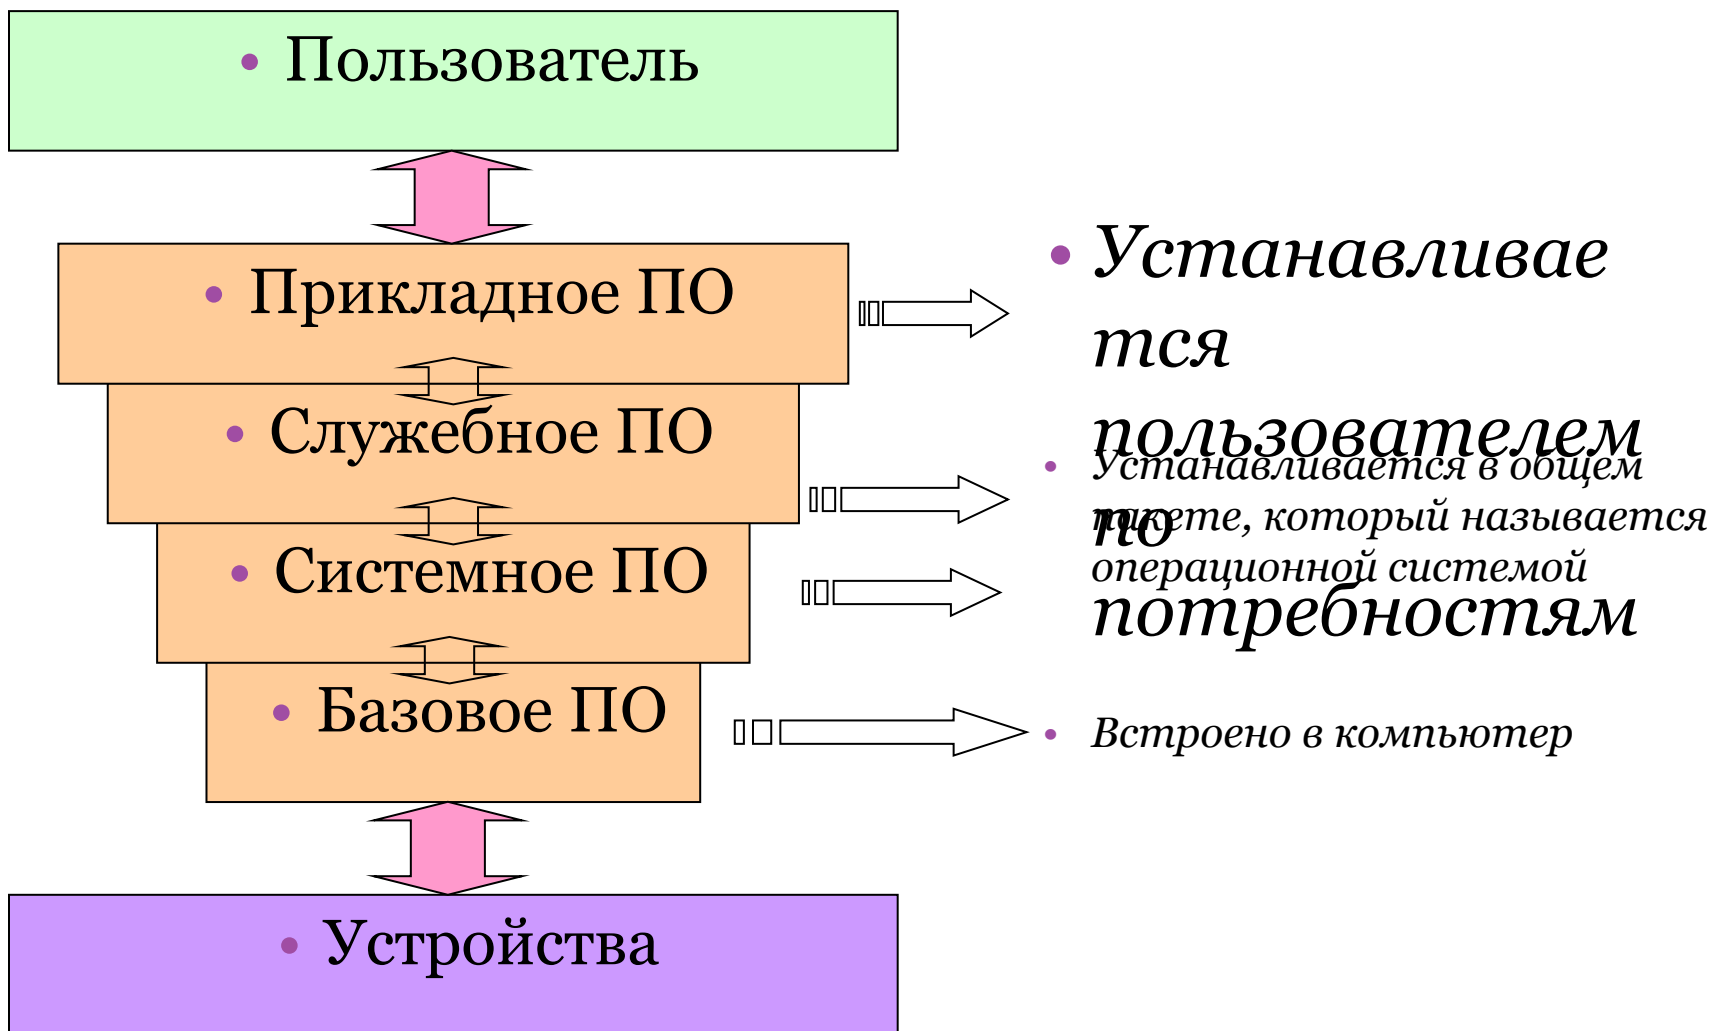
Пользователь

Прикладное ПО

Служебное ПО

Системное ПО

Базовое ПО

Устройства

Устанавливается пользователем по потребностям

Устанавливается в общем пакете, который называется операционной системой

Встроено в компьютер